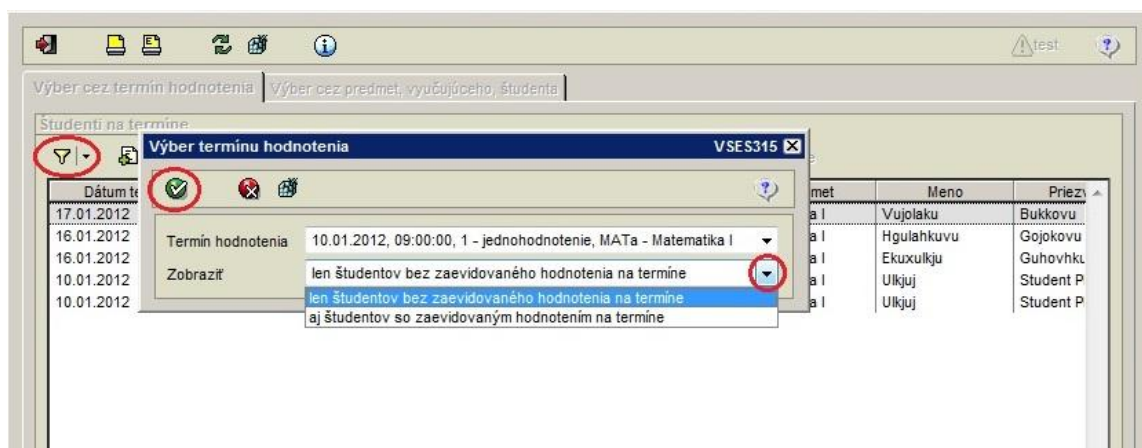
test

Výber cez termín hodnotenia | Výber cez predmet, vyučujúceho, študenta

Študenti na termíne

Výber termínu hodnotenia VSES315

Termín hodnotenia 10.01.2012, 09:00:00, 1 - jednohodnotenie, MATa - Matematika I

Zobraziť len študentov bez zaevidovaného hodnotenia na termíne

len študentov bez zaevidovaného hodnotenia na termíne
aj študentov so zaevidovaným hodnotením na termíne

| Dátum te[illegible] | | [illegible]met | Meno | Priezv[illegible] |
|---|---|---|---|---|
| 17.01.2012 | | a I | Vujolaku | Bukkovu |
| 16.01.2012 | | a I | Hgulahkuvu | Gojokovu |
| 16.01.2012 | | a I | Ekuxulkju | Guhovhku |
| 10.01.2012 | | a I | Ulkjuj | Student P |
| 10.01.2012 | | a I | Ulkjuj | Student P |